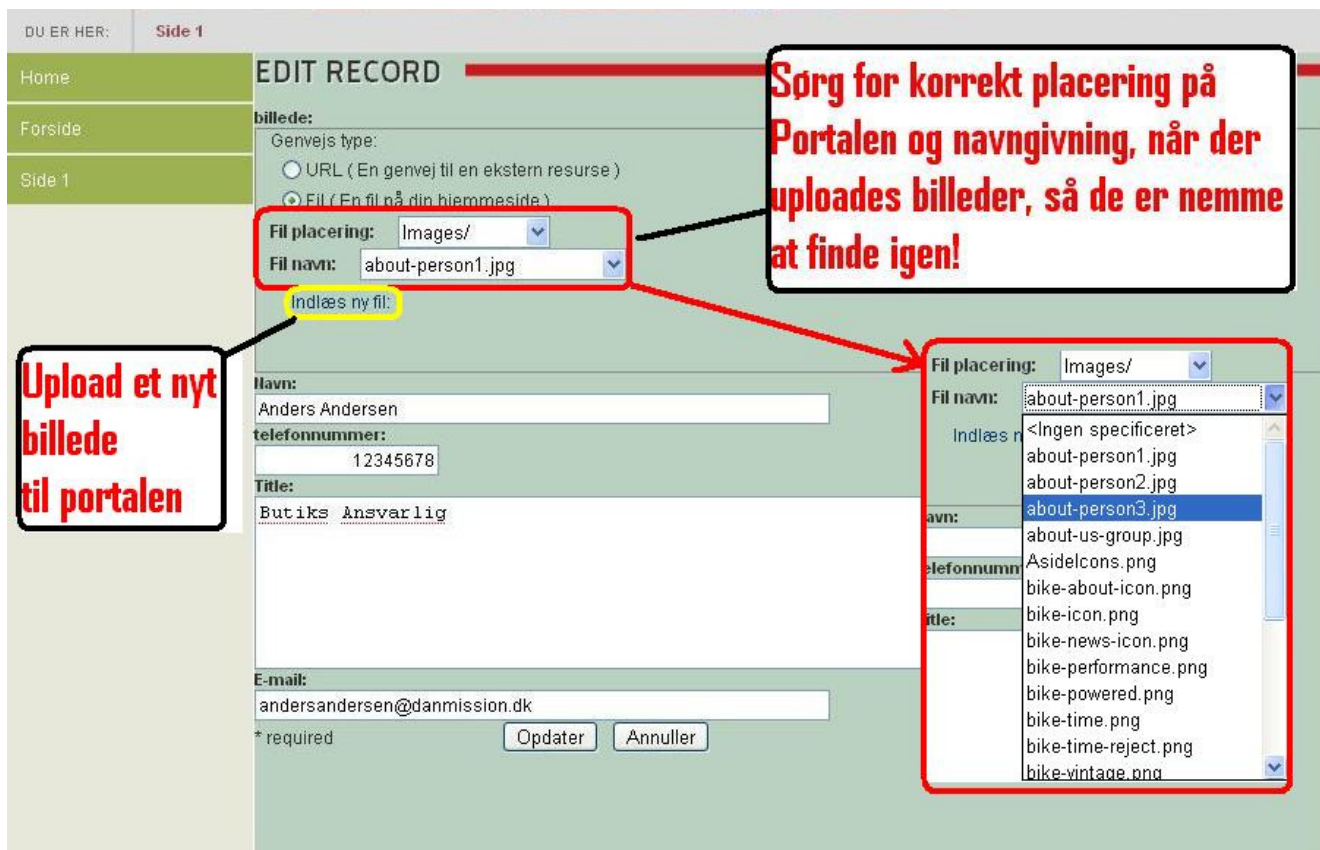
DU ER HER: Side 1

Home
Forside
Side 1

EDIT RECORD

Sørg for korrekt placering på Portalen og navngivning, når der uploades billeder, så de er nemme at finde igen!

billede:
Genvejs type:
URL ( En genvej til en ekstern resurse )
Fil ( En fil på din hjemmeside )
Fil placering: Images/
Fil navn: about-person1.jpg
Indlæs ny fil:

Upload et nyt billede til portalen

Navn:
Anders Andersen
telefonnummer:
12345678
Title:
Butiks Ansvarlig

E-mail:
andersandersen@danmission.dk
* required
Opdater Annuller

Fil placering: Images/
Fil navn: about-person1.jpg
Indlæs n
avn:
elefonnumm
itle:
<Ingen specificeret>
about-person1.jpg
about-person2.jpg
about-person3.jpg
about-us-group.jpg
AsideIcons.png
bike-about-icon.png
bike-icon.png
bike-news-icon.png
bike-performance.png
bike-powered.png
bike-time.png
bike-time-reject.png
bike-vintage.png